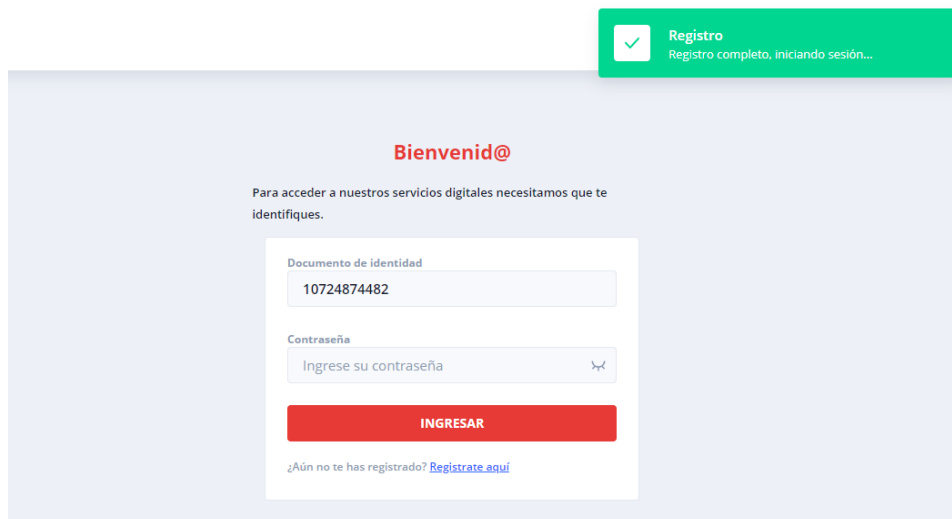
Registro
Registro completo, iniciando sesión...

Bienvenid@

Para acceder a nuestros servicios digitales necesitamos que te identifiques.

Documento de identidad
10724874482

Contraseña
Ingrese su contraseña

INGRESAR

¿Aún no te has registrado? Registrate aquí